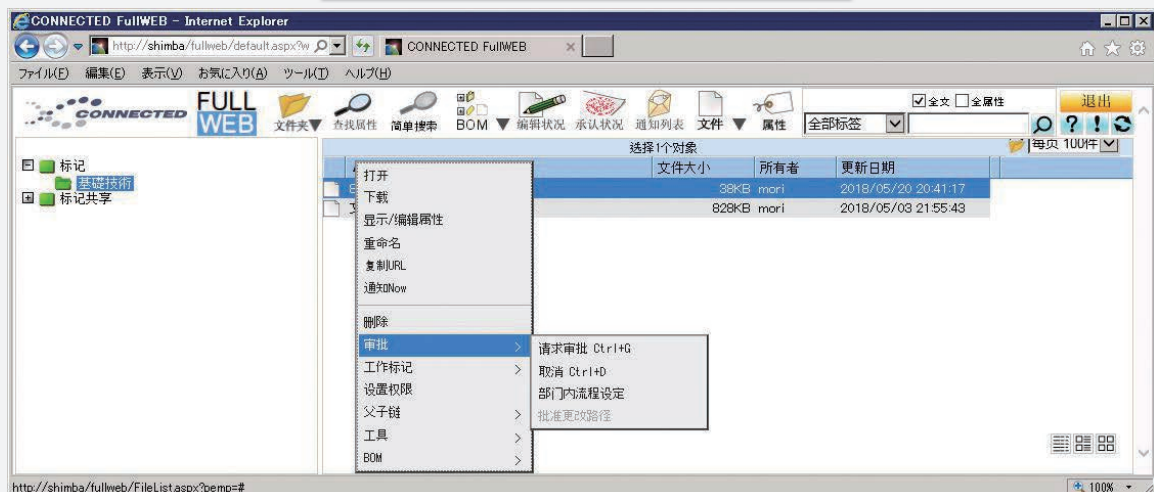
CONNECTED FullWEB - Internet Explorer

http://shimba/fullweb/default.aspx?w

CONNECTED FullWEB

ファイル(F) 編集(E) 表示(V) お気に入り(A) ツール(T) ヘルプ(H)

CONNECTED FULL WEB

文件夹▼ 查找属性 简单搜索 BOM ▼ 编辑状况 承认状况 通知列表 文件 ▼ 属性 全部标签

全文 全属性

退出

? ! 

标记
基礎技術
标记共享

选择1个对象

每页 100件

文件大小 所有者 更新日期

38KB mori 2018/05/20 20:41:17

828KB mori 2018/05/03 21:55:43

打开
下载
显示/编辑属性
重命名
复制URL
通知Now
删除
审批 >
工作标记 >
设置权限
父子链 >
工具 >
BOM >

请求审批 Ctrl+G
取消 Ctrl+D
部门内流程设定
批准更改路径

http://shimba/fullweb/FileList.aspx?bemp=#

100%